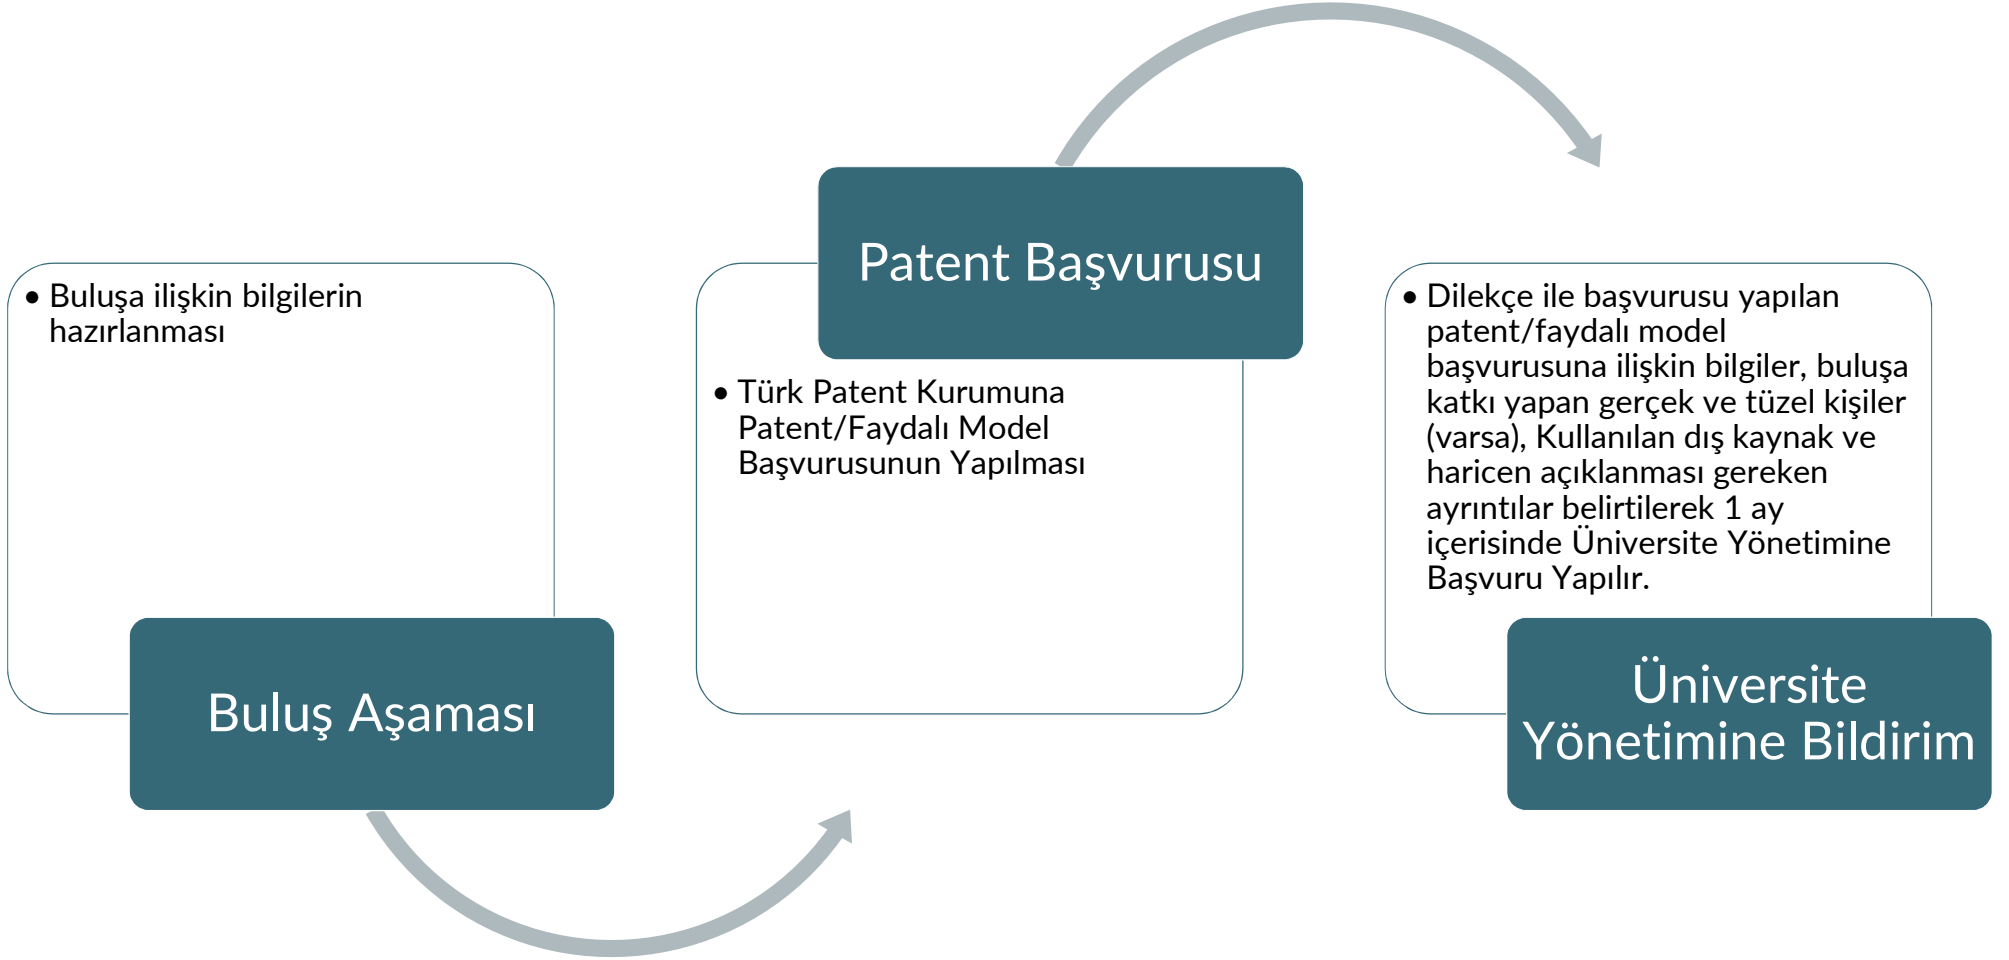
• Buluşa ilişkin bilgilerin hazırlanması

Buluş Aşaması

Patent Başvurusu

• Türk Patent Kurumuna Patent/Faydalı Model Başvurusunun Yapılması

• Dilekçe ile başvurusu yapılan patent/faydalı model başvurusuna ilişkin bilgiler, buluşa katkı yapan gerçek ve tüzel kişiler (varsa), Kullanılan dış kaynak ve haricen açıklanması gereken ayrıntılar belirtilerek 1 ay içerisinde Üniversite Yönetimine Başvuru Yapılır.

Üniversite Yönetimine Bildirim